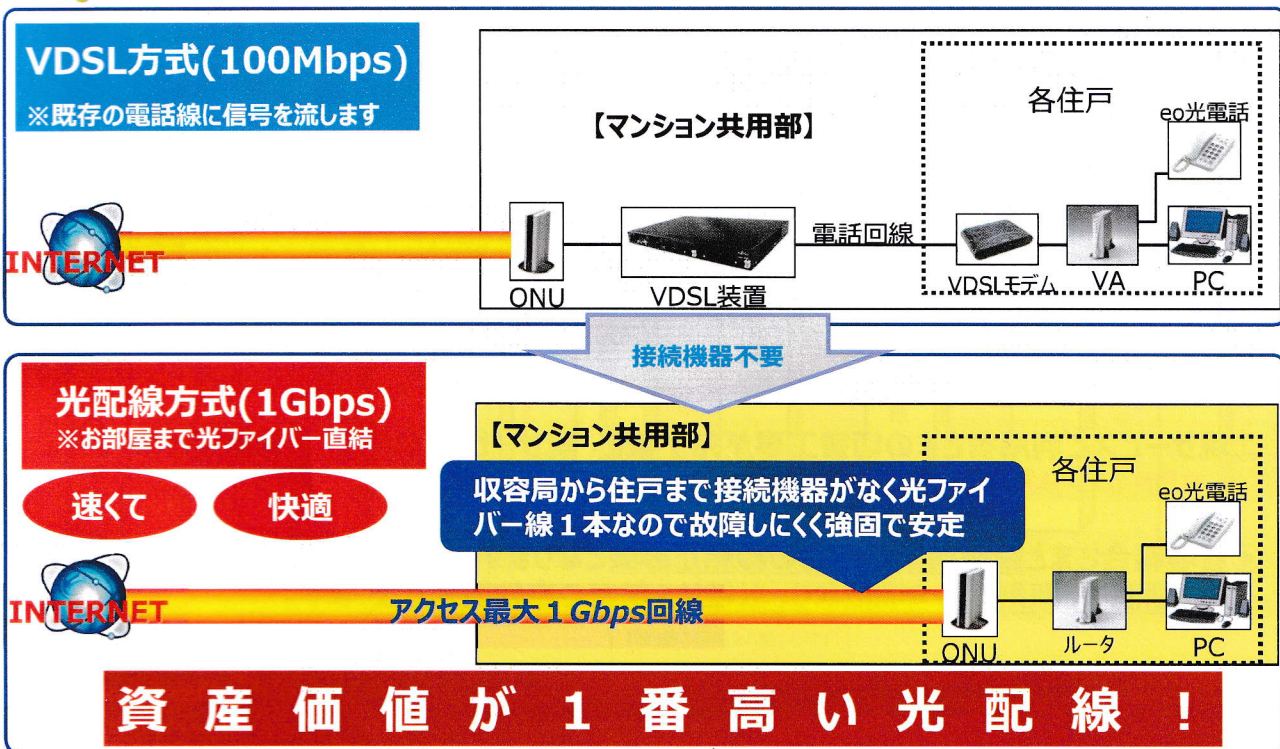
VDSL方式(100Mbps)
※既存の電話線に信号を流します

【マンション共用部】

各住戸

eo光電話

INTERNET

ONU

VDSL装置

電話回線

VDSLモデム

VA

PC

接続機器不要

光配線方式(1Gbps)
※お部屋まで光ファイバー直結

速くて

快適

【マンション共用部】

各住戸

収容局から住戸まで接続機器がなく光ファイバー線１本なので故障しにくく強固で安定

eo光電話

INTERNET

アクセス最大１Gbps回線

ONU

ルータ

PC

資産価値が１番高い光配線！